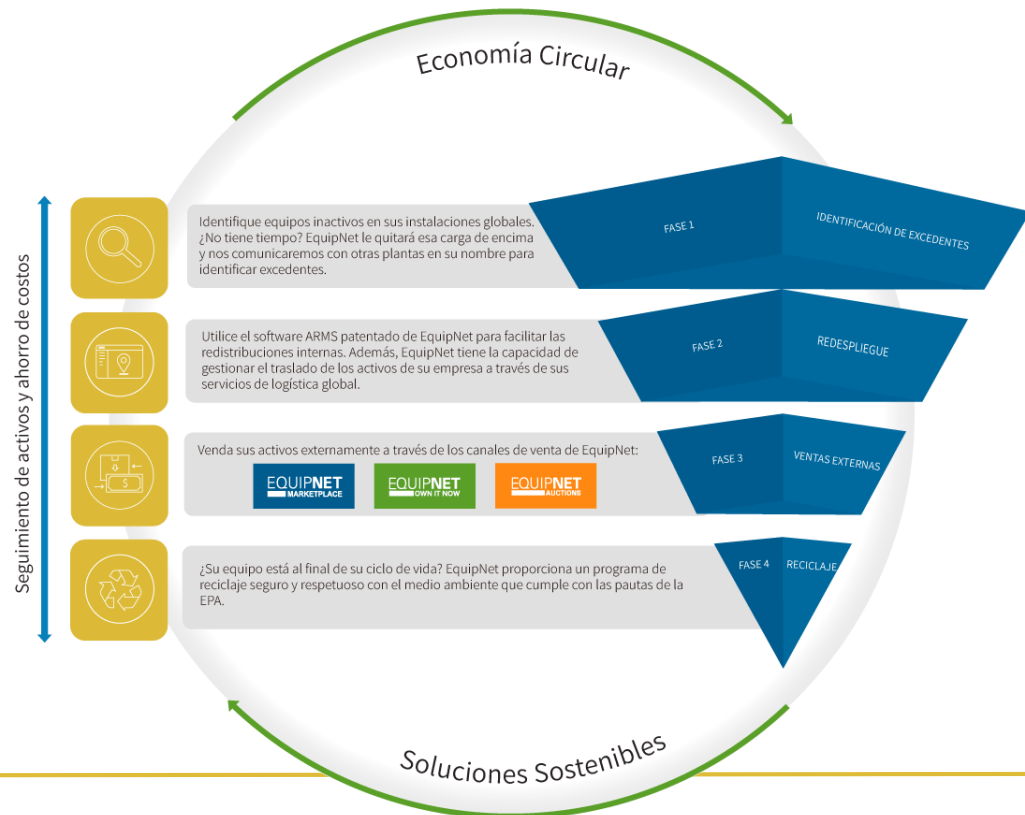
Economía Circular

Seguimiento de activos y ahorro de costos

Identifique equipos inactivos en sus instalaciones globales. ¿No tiene tiempo? EquipNet le quitará esa carga de encima y nos comunicaremos con otras plantas en su nombre para identificar excedentes.

FASE 1

IDENTIFICACIÓN DE EXCEDENTES

Utilice el software ARMS patentado de EquipNet para facilitar las redistribuciones internas. Además, EquipNet tiene la capacidad de gestionar el traslado de los activos de su empresa a través de sus servicios de logística global.

FASE 2

REDESPLIEGUE

Venda sus activos externamente a través de los canales de venta de EquipNet:

EQUIPNET MARKETPLACE

EQUIPNET OWN IT NOW

EQUIPNET AUCTIONS

FASE 3

VENTAS EXTERNAS

¿Su equipo está al final de su ciclo de vida? EquipNet proporciona un programa de reciclaje seguro y respetuoso con el medio ambiente que cumple con las pautas de la EPA.

FASE 4

RECICLAJE

Soluciones Sostenibles